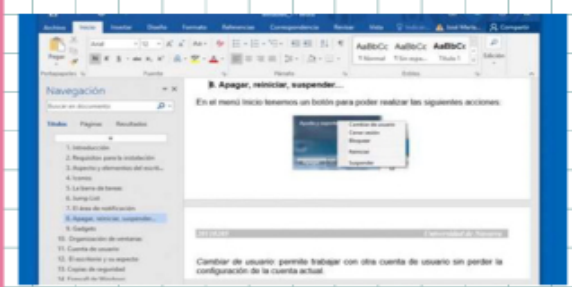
Archivo Inicio Insertar Diseño Formato Referencias Correspondencia Revisar Vista Indicar... José María... Compartir

Pegar

Portapapeles Fuente Párrafo Estilos

AaBbCcDc AaBbCcDc AaBbCc
¶ Normal ¶ Sin espa... Título 1

Edición

Navegación

Buscar en documento

Títulos Páginas Resultados

1. Introducción
2. Requisitos para la instalación
3. Aspecto y elementos del escrit...
4. Iconos
5. La barra de tareas
6. Jump List
7. El área de notificación
8. Apagar, reiniciar, suspender...
9. Gadgets
10. Organización de ventanas
11. Cuenta de usuario
12. El escritorio y su aspecto
13. Copias de seguridad
14. Firewall de Windows

8. Apagar, reiniciar, suspender...

En el menú Inicio tenemos un botón para poder realizar las siguientes acciones:

Cambiar de usuario
Cerrar sesión
Bloquear
Reiniciar
Suspender

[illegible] Universidad de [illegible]

Cambiar de usuario: permite trabajar con otra cuenta de usuario sin perder la configuración de la cuenta actual.